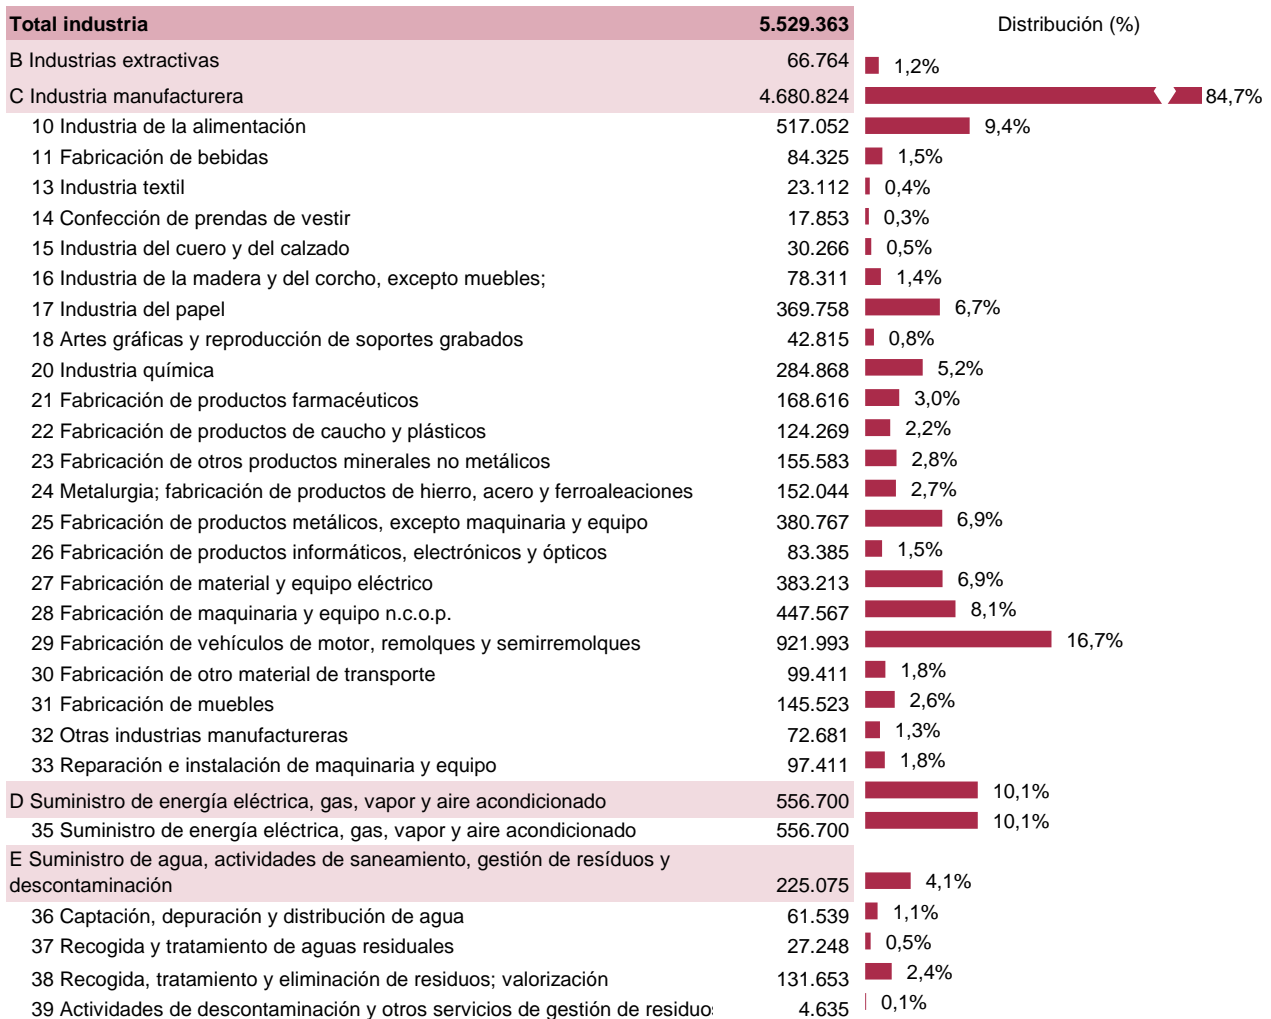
| Total industria | 5.529.363 | Distribución (%) |
|---|---|---|
| B Industrias extractivas | 66.764 | 1,2% |
| C Industria manufacturera | 4.680.824 | 84,7% |
| 10 Industria de la alimentación | 517.052 | 9,4% |
| 11 Fabricación de bebidas | 84.325 | 1,5% |
| 13 Industria textil | 23.112 | 0,4% |
| 14 Confección de prendas de vestir | 17.853 | 0,3% |
| 15 Industria del cuero y del calzado | 30.266 | 0,5% |
| 16 Industria de la madera y del corcho, excepto muebles; | 78.311 | 1,4% |
| 17 Industria del papel | 369.758 | 6,7% |
| 18 Artes gráficas y reproducción de soportes grabados | 42.815 | 0,8% |
| 20 Industria química | 284.868 | 5,2% |
| 21 Fabricación de productos farmacéuticos | 168.616 | 3,0% |
| 22 Fabricación de productos de caucho y plásticos | 124.269 | 2,2% |
| 23 Fabricación de otros productos minerales no metálicos | 155.583 | 2,8% |
| 24 Metalurgia; fabricación de productos de hierro, acero y ferroaleaciones | 152.044 | 2,7% |
| 25 Fabricación de productos metálicos, excepto maquinaria y equipo | 380.767 | 6,9% |
| 26 Fabricación de productos informáticos, electrónicos y ópticos | 83.385 | 1,5% |
| 27 Fabricación de material y equipo eléctrico | 383.213 | 6,9% |
| 28 Fabricación de maquinaria y equipo n.c.o.p. | 447.567 | 8,1% |
| 29 Fabricación de vehículos de motor, remolques y semirremolques | 921.993 | 16,7% |
| 30 Fabricación de otro material de transporte | 99.411 | 1,8% |
| 31 Fabricación de muebles | 145.523 | 2,6% |
| 32 Otras industrias manufactureras | 72.681 | 1,3% |
| 33 Reparación e instalación de maquinaria y equipo | 97.411 | 1,8% |
| D Suministro de energía eléctrica, gas, vapor y aire acondicionado | 556.700 | 10,1% |
| 35 Suministro de energía eléctrica, gas, vapor y aire acondicionado | 556.700 | 10,1% |
| E Suministro de agua, actividades de saneamiento, gestión de resíduos y descontaminación | 225.075 | 4,1% |
| 36 Captación, depuración y distribución de agua | 61.539 | 1,1% |
| 37 Recogida y tratamiento de aguas residuales | 27.248 | 0,5% |
| 38 Recogida, tratamiento y eliminación de residuos; valorización | 131.653 | 2,4% |
| 39 Actividades de descontaminación y otros servicios de gestión de residuo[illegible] | 4.635 | 0,1% |